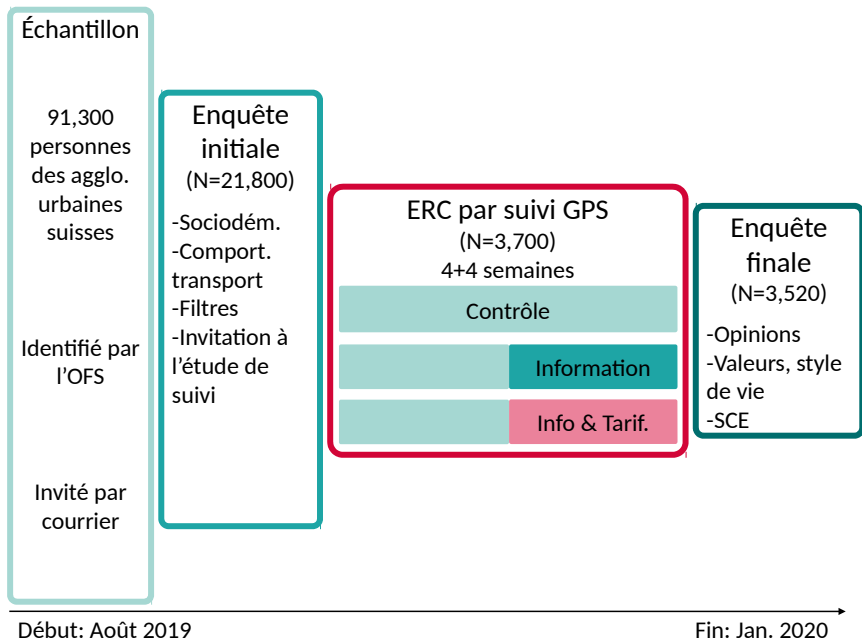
Échantillon

91,300 personnes des agglo. urbaines suisses

Identifié par l'OFS

Invité par courrier

Enquête initiale
(N=21,800)

-Sociodém.
-Comport. transport
-Filtres
-Invitation à l'étude de suivi

ERC par suivi GPS
(N=3,700)
4+4 semaines

Contrôle

Information

Info & Tarif.

Enquête finale
(N=3,520)

-Opinions
-Valeurs, style de vie
-SCE

Début: Août 2019

Fin: Jan. 2020